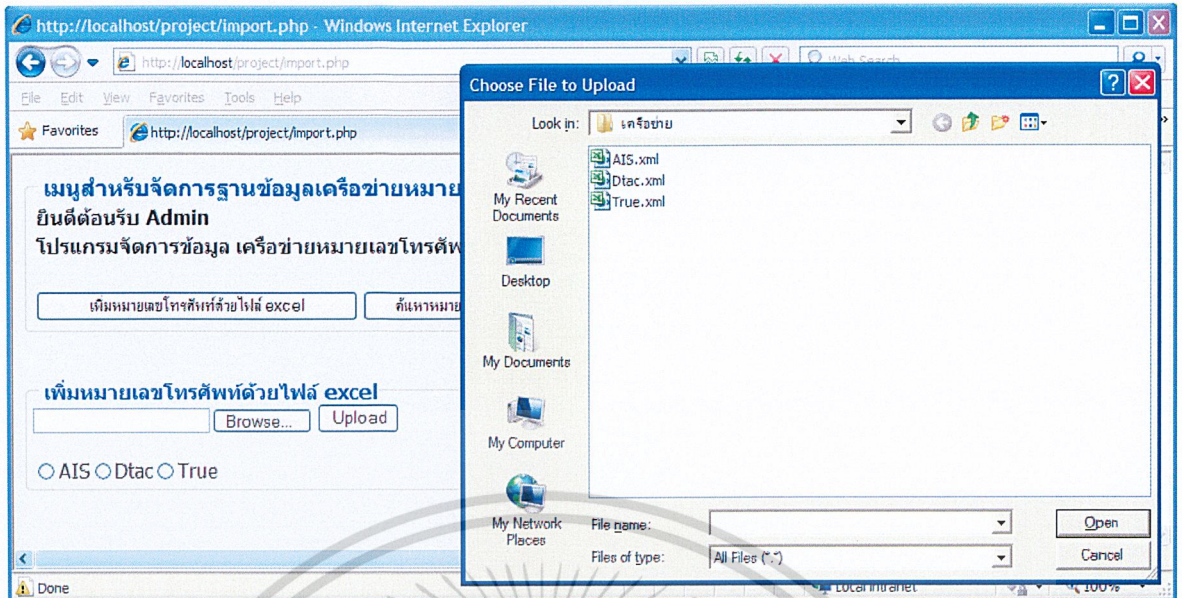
http://localhost/project/import.php - Windows Internet Explorer

http://localhost/project/import.php

Web Search

File Edit View Favorites Tools Help

Favorites http://localhost/project/import.php

เมนูสำหรับจัดการฐานข้อมูลเครือข่ายหมาย
ยินดีต้อนรับ Admin
โปรแกรมจัดการข้อมูล เครือข่ายหมายเลขโทรศัพ

เพิ่มหมายเลขโทรศัพท์ด้วยไฟล์ excel   ค้นหาหมาย

เพิ่มหมายเลขโทรศัพท์ด้วยไฟล์ excel

Browse... Upload

AIS Dtac True

Choose File to Upload

Look in: เครือข่าย

AIS.xml
Dtac.xml
True.xml

My Recent Documents

Desktop

My Documents

My Computer

My Network Places

File name:

Files of type: All Files (*.*)

Open

Cancel

Done

Local intranet

100%